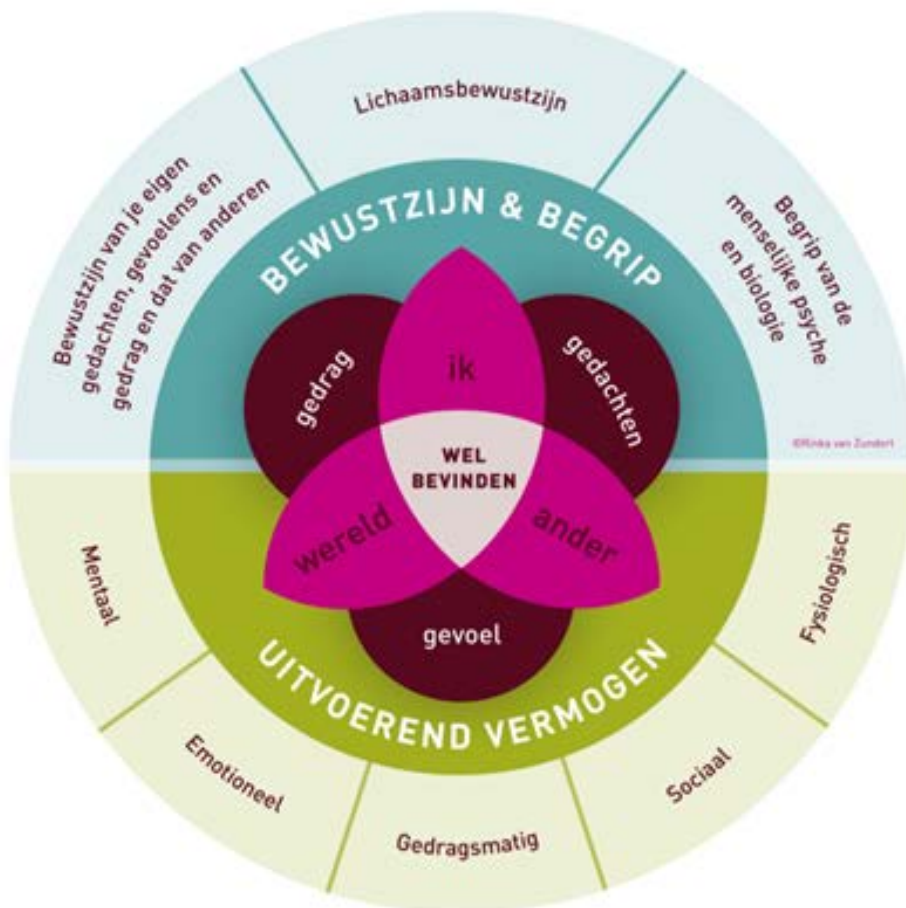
Bewustzijn van je eigen gedachten, gevoelens en gedrag en dat van anderen

Lichaamsbewustzijn

Begrip van de menselijke psyche en biologie

BEWUSTZIJN & BEGRIP

gedrag

ik

gedachten

WEL BEVINDEN

wereld

ander

gevoel

©Rinka van Zundert

UITVOEREND VERMOGEN

Mentaal

Emotioneel

Gedragsmatig

Sociaal

Fysiologisch